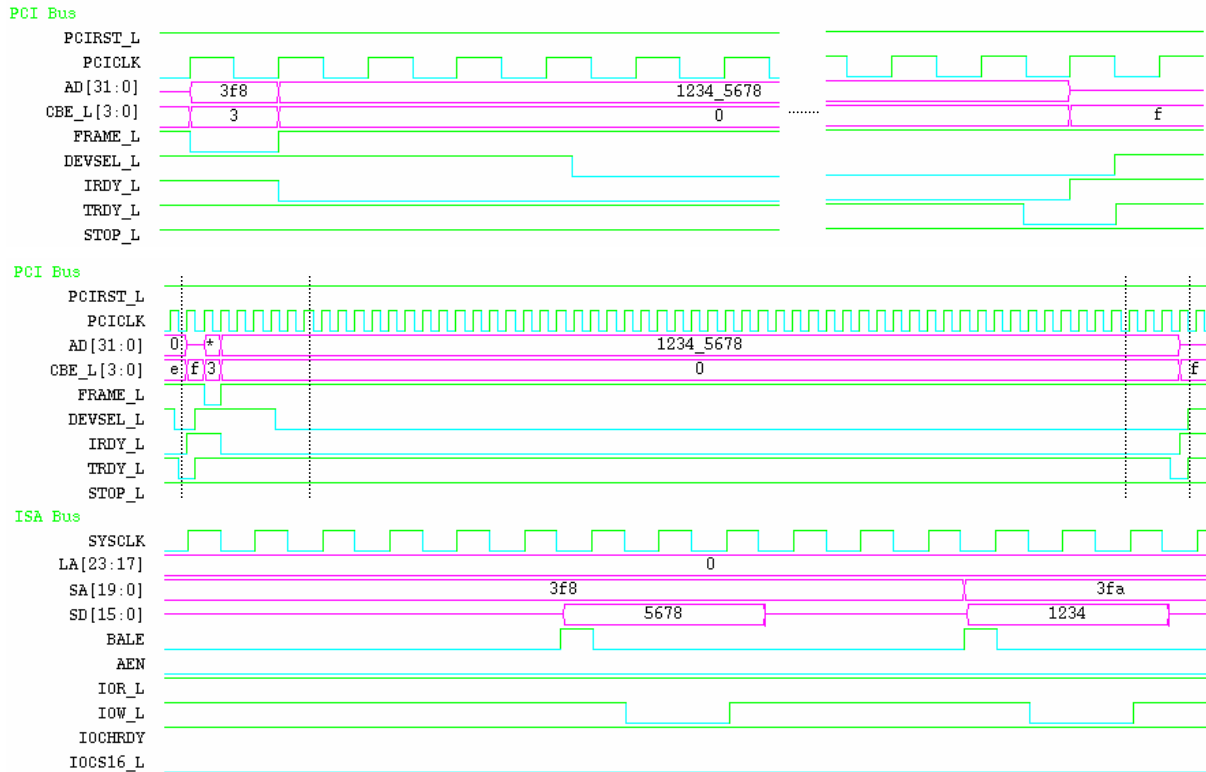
PCI Bus
PCIRST_L
PCICLK
AD[31:0] 3f8 1234_5678
CBE_L[3:0] 3 0 f
FRAME_L
DEVSEL_L
IRDY_L
TRDY_L
STOP_L

PCI Bus
PCIRST_L
PCICLK
AD[31:0] 0 * 1234_5678
CBE_L[3:0] e f 3 0 f
FRAME_L
DEVSEL_L
IRDY_L
TRDY_L
STOP_L

ISA Bus
SYSCLK
LA[23:17] 0
SA[19:0] 3f8 3fa
SD[15:0] 5678 1234
BALE
AEN
IOR_L
IOW_L
IOCHRDY
IOCS16_L